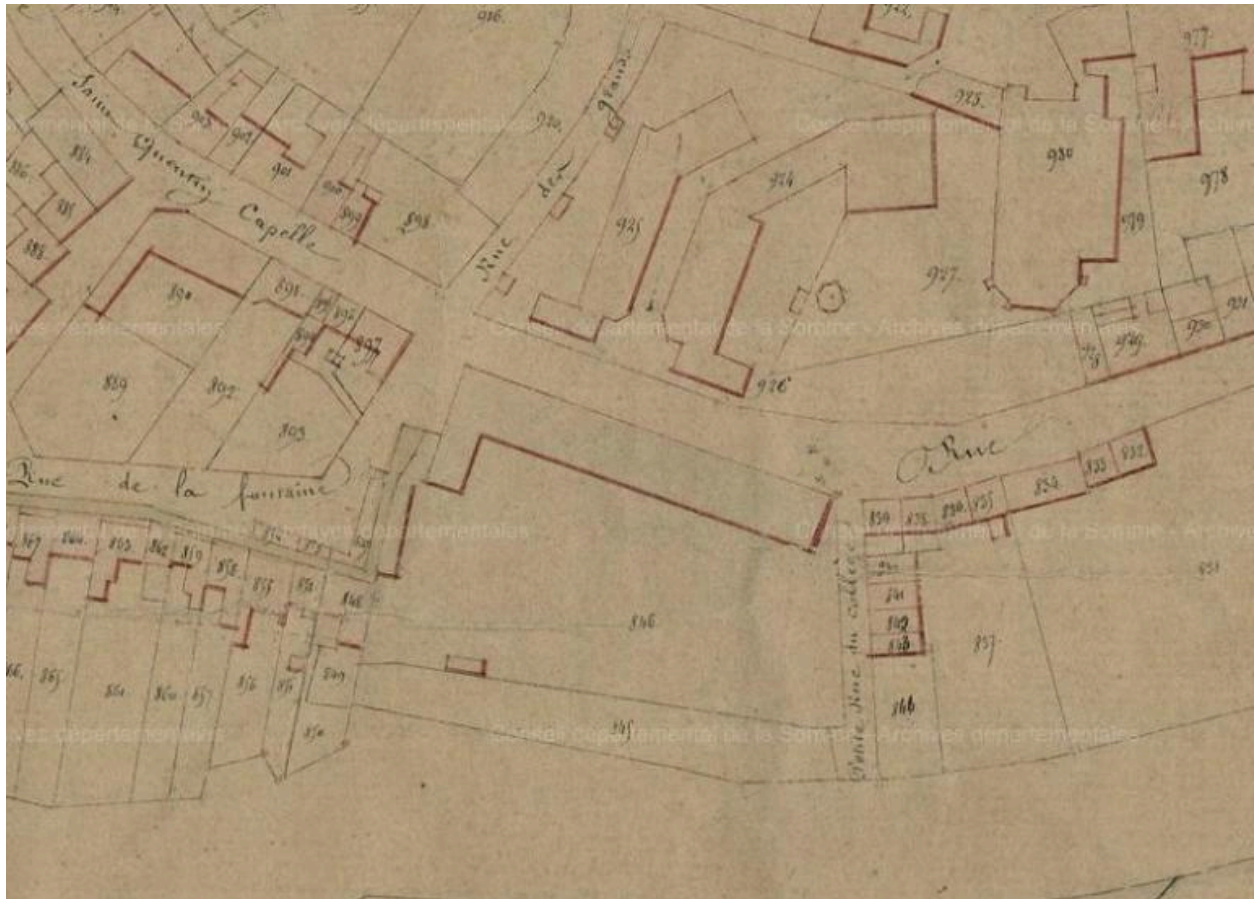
926

922

977

Saint Quentin Capelle

Rue des grands

925

903 902 901

920

930

978

884

886 885

883

900 899 898

925

924

927

929

890

891 895 896

894 897

921

919 918

920

889

892

893

926

Rue

Rue de la fontaine

839 838 836 835

834

933 932

867 866 863 862 859 858 853 852

854 855

848

841 840 839 838

851

846

857

866 865 864 860 857 856 855 849

850

845

846

Petite Rue du collège

Conseil départemental de la Somme - Archives départementales